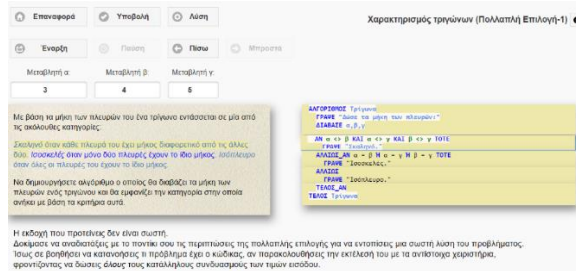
Επαναφορά

Υποβολή

Λύση

Χαρακτηρισμός τριγώνων (Πολλαπλή Επιλογή-1)

Έναρξη

Παύση

Πίσω

Μπροστά

Μεταβλητή α:

3

Μεταβλητή β:

4

Μεταβλητή γ:

5

Με βάση τα μήκη των πλευρών του ένα τρίγωνο εντάσσεται σε μία από τις ακόλουθες κατηγορίες:

Σκαληνό όταν κάθε πλευρά του έχει μήκος διαφορετικό από τις άλλες δύο. Ισοσκελές όταν μόνο δύο πλευρές έχουν το ίδιο μήκος. Ισόπλευρο όταν όλες οι πλευρές του έχουν το ίδιο μήκος.

Να δημιουργήσετε αλγόριθμο ο οποίος θα διαβάζει τα μήκη των πλευρών ενός τριγώνου και θα εμφανίζει την κατηγορία στην οποία ανήκει με βάση τα κριτήρια αυτά.

ΑΛΓΟΡΙΘΜΟΣ Τρίγωνα
ΓΡΑΨΕ "Δώσε τα μήκη των πλευρών:"
ΔΙΑΒΑΣΕ α,β,γ
ΑΝ α <> β ΚΑΙ α <> γ ΚΑΙ β <> γ ΤΟΤΕ
ΓΡΑΨΕ "Σκαληνό."
ΑΛΛΙΩΣ_ΑΝ α = β Η α = γ Η β = γ ΤΟΤΕ
ΓΡΑΨΕ "Ισοσκελές."
ΑΛΛΙΩΣ
ΓΡΑΨΕ "Ισόπλευρο."
ΤΕΛΟΣ_ΑΝ
ΤΕΛΟΣ Τρίγωνα

Η εκδοχή που προτείνες δεν είναι σωστή.
Δοκίμασε να αναδιατάξεις με το ποντίκι σου τις περιπτώσεις της πολλαπλής επιλογής για να εντοπίσεις μια σωστή λύση του προβλήματος.
Ίσως σε βοηθήσει να κατανοήσεις τι πρόβλημα έχει ο κώδικας, αν παρακολουθήσεις την εκτέλεσή του με τα αντίστοιχα χειριστήρια, φροντίζοντας να δώσεις όλους τους κατάλληλους συνδυασμούς των τιμών εισόδου.